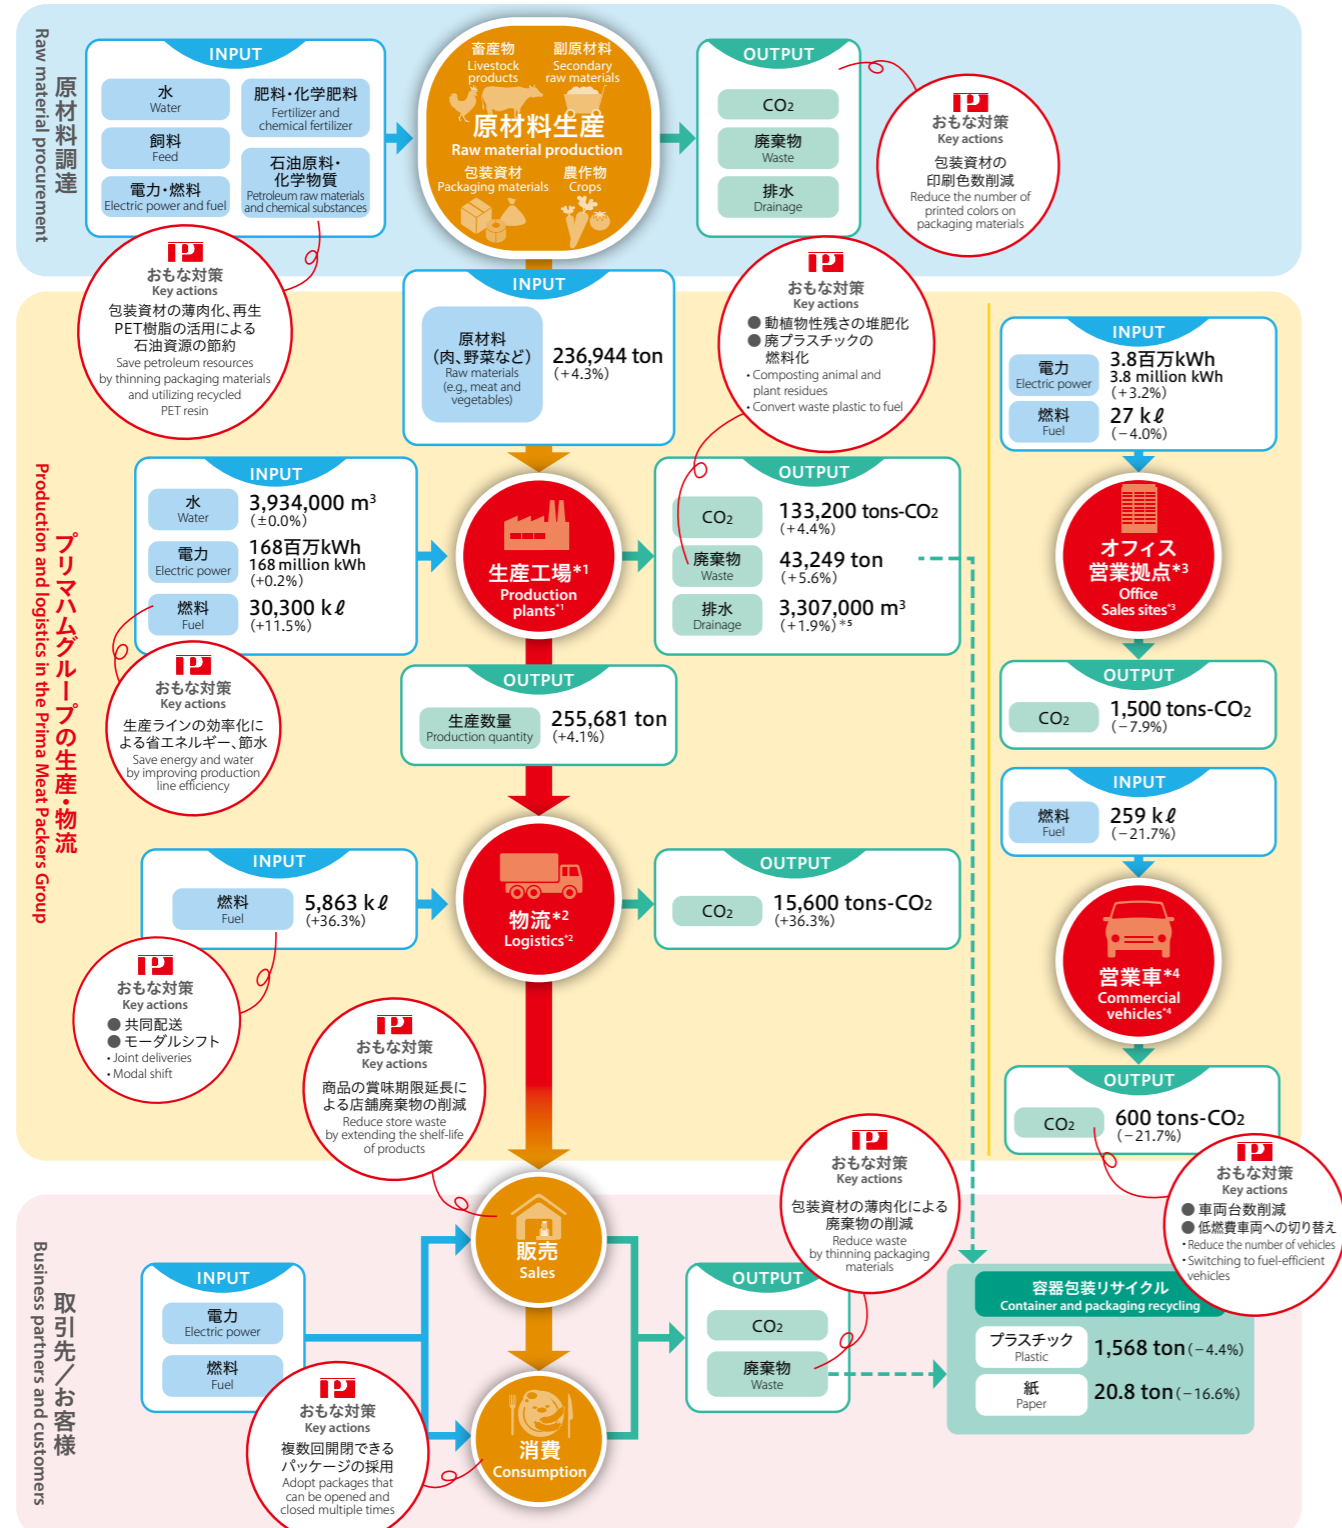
原材料調達
Raw material procurement

INPUT
水
Water
飼料
Feed
電力・燃料
Electric power and fuel
肥料・化学肥料
Fertilizer and chemical fertilizer
石油原料・化学物質
Petroleum raw materials and chemical substances

畜産物
Livestock products
副原材料
Secondary raw materials
原材料生産
Raw material production
包装資材
Packaging materials
農作物
Crops

OUTPUT
$CO_2$
廃棄物
Waste
排水
Drainage

おもな対策
Key actions
包装資材の印刷色数削減
Reduce the number of printed colors on packaging materials

おもな対策
Key actions
包装資材の薄肉化、再生PET樹脂の活用による石油資源の節約
Save petroleum resources by thinning packaging materials and utilizing recycled PET resin

プリマハムグループの生産・物流
Production and logistics in the Prima Meat Packers Group

INPUT
原材料
(肉、野菜など)
Raw materials
(e.g., meat and vegetables)
236,944 ton
(+4.3%)

おもな対策
Key actions
● 動植物性残さの堆肥化
● 廃プラスチックの燃料化
• Composting animal and plant residues
• Convert waste plastic to fuel

INPUT
電力
Electric power
3.8百万kWh
3.8 million kWh
(+3.2%)
燃料
Fuel
27 kℓ
(−4.0%)

INPUT
水
Water
3,934,000 $m^3$
(±0.0%)
電力
Electric power
168百万kWh
168 million kWh
(+0.2%)
燃料
Fuel
30,300 kℓ
(+11.5%)

生産工場*1
Production plants*1

OUTPUT
$CO_2$
133,200 tons-$CO_2$
(+4.4%)
廃棄物
Waste
43,249 ton
(+5.6%)
排水
Drainage
3,307,000 $m^3$
(+1.9%) *5

オフィス営業拠点*3
Office Sales sites*3

OUTPUT
$CO_2$
1,500 tons-$CO_2$
(−7.9%)

OUTPUT
生産数量
Production quantity
255,681 ton
(+4.1%)

おもな対策
Key actions
生産ラインの効率化による省エネルギー、節水
Save energy and water by improving production line efficiency

INPUT
燃料
Fuel
259 kℓ
(−21.7%)

INPUT
燃料
Fuel
5,863 kℓ
(+36.3%)

物流*2
Logistics*2

OUTPUT
$CO_2$
15,600 tons-$CO_2$
(+36.3%)

営業車*4
Commercial vehicles*4

おもな対策
Key actions
● 共同配送
● モーダルシフト
• Joint deliveries
• Modal shift

おもな対策
Key actions
商品の賞味期限延長による店舗廃棄物の削減
Reduce store waste by extending the shelf-life of products

OUTPUT
$CO_2$
600 tons-$CO_2$
(−21.7%)

おもな対策
Key actions
包装資材の薄肉化による廃棄物の削減
Reduce waste by thinning packaging materials

おもな対策
Key actions
● 車両台数削減
● 低燃費車両への切り替え
• Reduce the number of vehicles
• Switching to fuel-efficient vehicles

取引先/お客様
Business partners and customers

INPUT
電力
Electric power
燃料
Fuel

販売
Sales

OUTPUT
$CO_2$
廃棄物
Waste

容器包装リサイクル
Container and packaging recycling
プラスチック
Plastic
1,568 ton (−4.4%)
紙
Paper
20.8 ton (−16.6%)

消費
Consumption

おもな対策
Key actions
複数回開閉できるパッケージの採用
Adopt packages that can be opened and closed multiple times